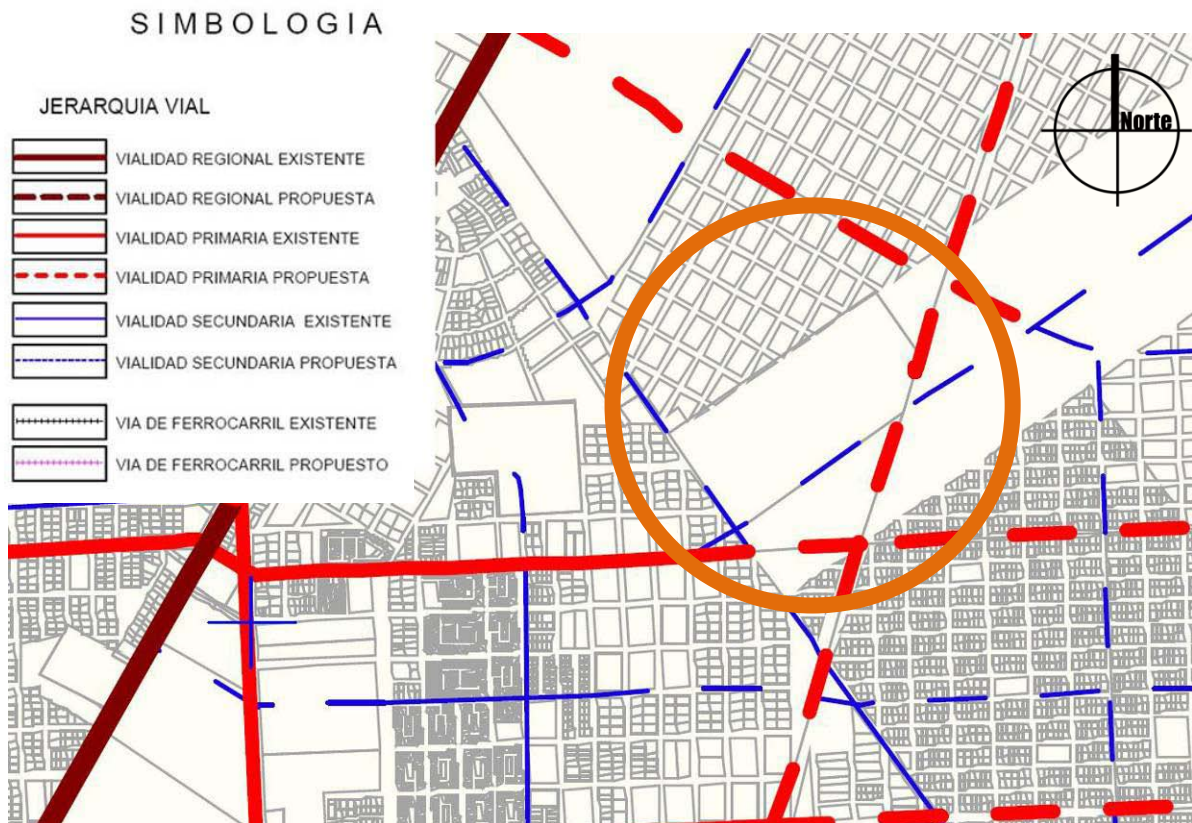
SIMBOLOGIA

JERARQUIA VIAL

VIALIDAD REGIONAL EXISTENTE

VIALIDAD REGIONAL PROPUESTA

VIALIDAD PRIMARIA EXISTENTE

VIALIDAD PRIMARIA PROPUESTA

VIALIDAD SECUNDARIA EXISTENTE

VIALIDAD SECUNDARIA PROPUESTA

VIA DE FERROCARRIL EXISTENTE

VIA DE FERROCARRIL PROPUESTO

Norte